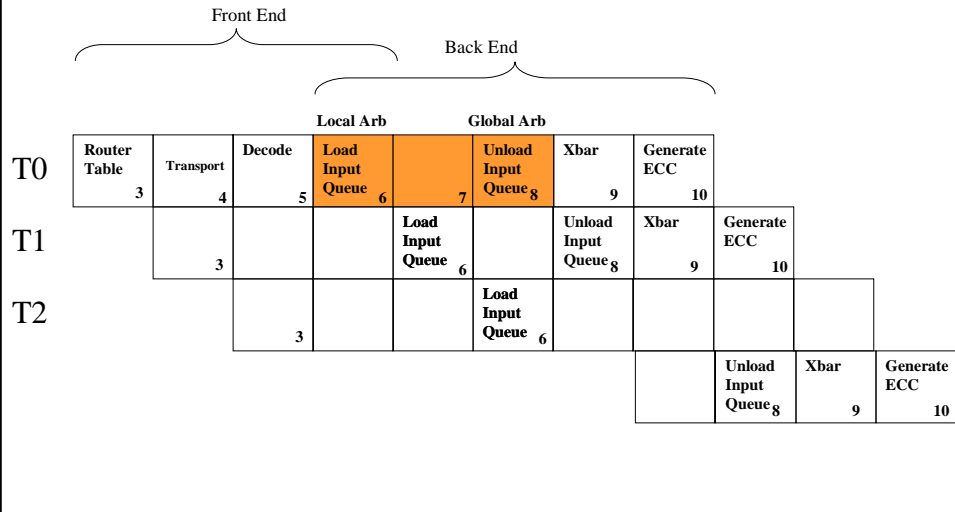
Front End

Back End

Local Arb

Global Arb

T0

| Router Table 3 | Transport 4 | Decode 5 | Load Input Queue 6 | 7 | Unload Input Queue 8 | Xbar 9 | Generate ECC 10 |

T1

| 3 | | | Load Input Queue 6 | | Unload Input Queue 8 | Xbar 9 | Generate ECC 10 |

T2

| 3 | | | Load Input Queue 6 | | | | |

| | Unload Input Queue 8 | Xbar 9 | Generate ECC 10 |